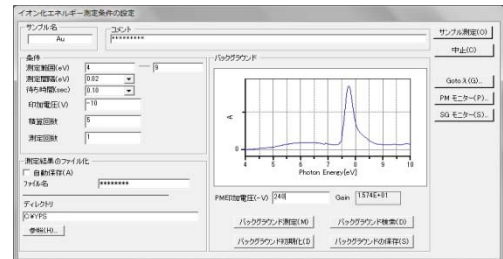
イオン化エネルギー測定条件の設定

サンプル名
Au

コメント
*********

サンプル測定(O)

中止(C)

条件
測定範囲(eV) 4 ― 9
測定間隔(eV) 0.02
待ち時間(sec) 0.10
印加電圧(V) -10
積算回数 5
測定回数 1

バックグラウンド

A

0
4 5 6 7 8 9 10
Photon Energy[eV]

Goto λ(G)...

PM モニター(P)...

SG モニター(S)...

測定結果のファイル化
自動保存(A)
ファイル名 *********
ディレクトリ
C:¥YPS
参照(H)...

PME印加電圧(-V) 240
Gain 1.574E+01

バックグラウンド測定(M)
バックグラウンド検索(D)
バックグラウンド初期化(I)
バックグラウンドの保存(S)